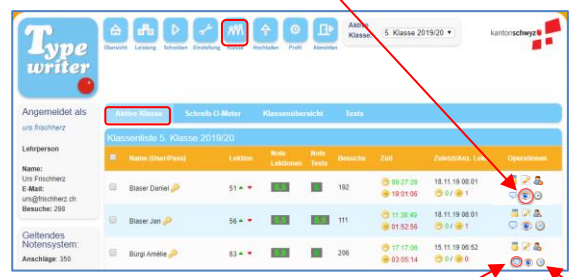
Type writer

Übersicht Leistung Schreiben Einstellung Klasse Hochladen Profil Abmelden

Aktive Klasse: 5. Klasse 2019/20

kantonschwyz

Angemeldet als
urs.frischherz

Lehrperson

Name:
Urs Frischherz
E-Mail:
urs@frischherz.ch
Besuche: 298

Geltendes Notensystem:
Anschläge: 350

Aktive Klasse | Schreib-O-Meter | Klassenübersicht | Tests

Klassenliste 5. Klasse 2019/20

| | Name (User/Pass) | Lektion | Note Lektionen | Note Tests | Besuche | Zeit | Zuletzt/Anz. Lek | Operationen |
|---|---|---|---|---|---|---|---|---|
| | Blaser Daniel | 51 | | | 192 | 09:27:28 / 19:01:06 | 18.11.19 08:01 / 0 / 1 | |
| | Blaser Jan | 56 | | | 111 | 11:38:49 / 01:52:58 | 18.11.19 08:01 / 0 / 1 | |
| | Bürgi Amélie | 63 | | | 206 | 17:17:06 / 03:05:14 | 15.11.19 06:52 / 0 / 0 | |